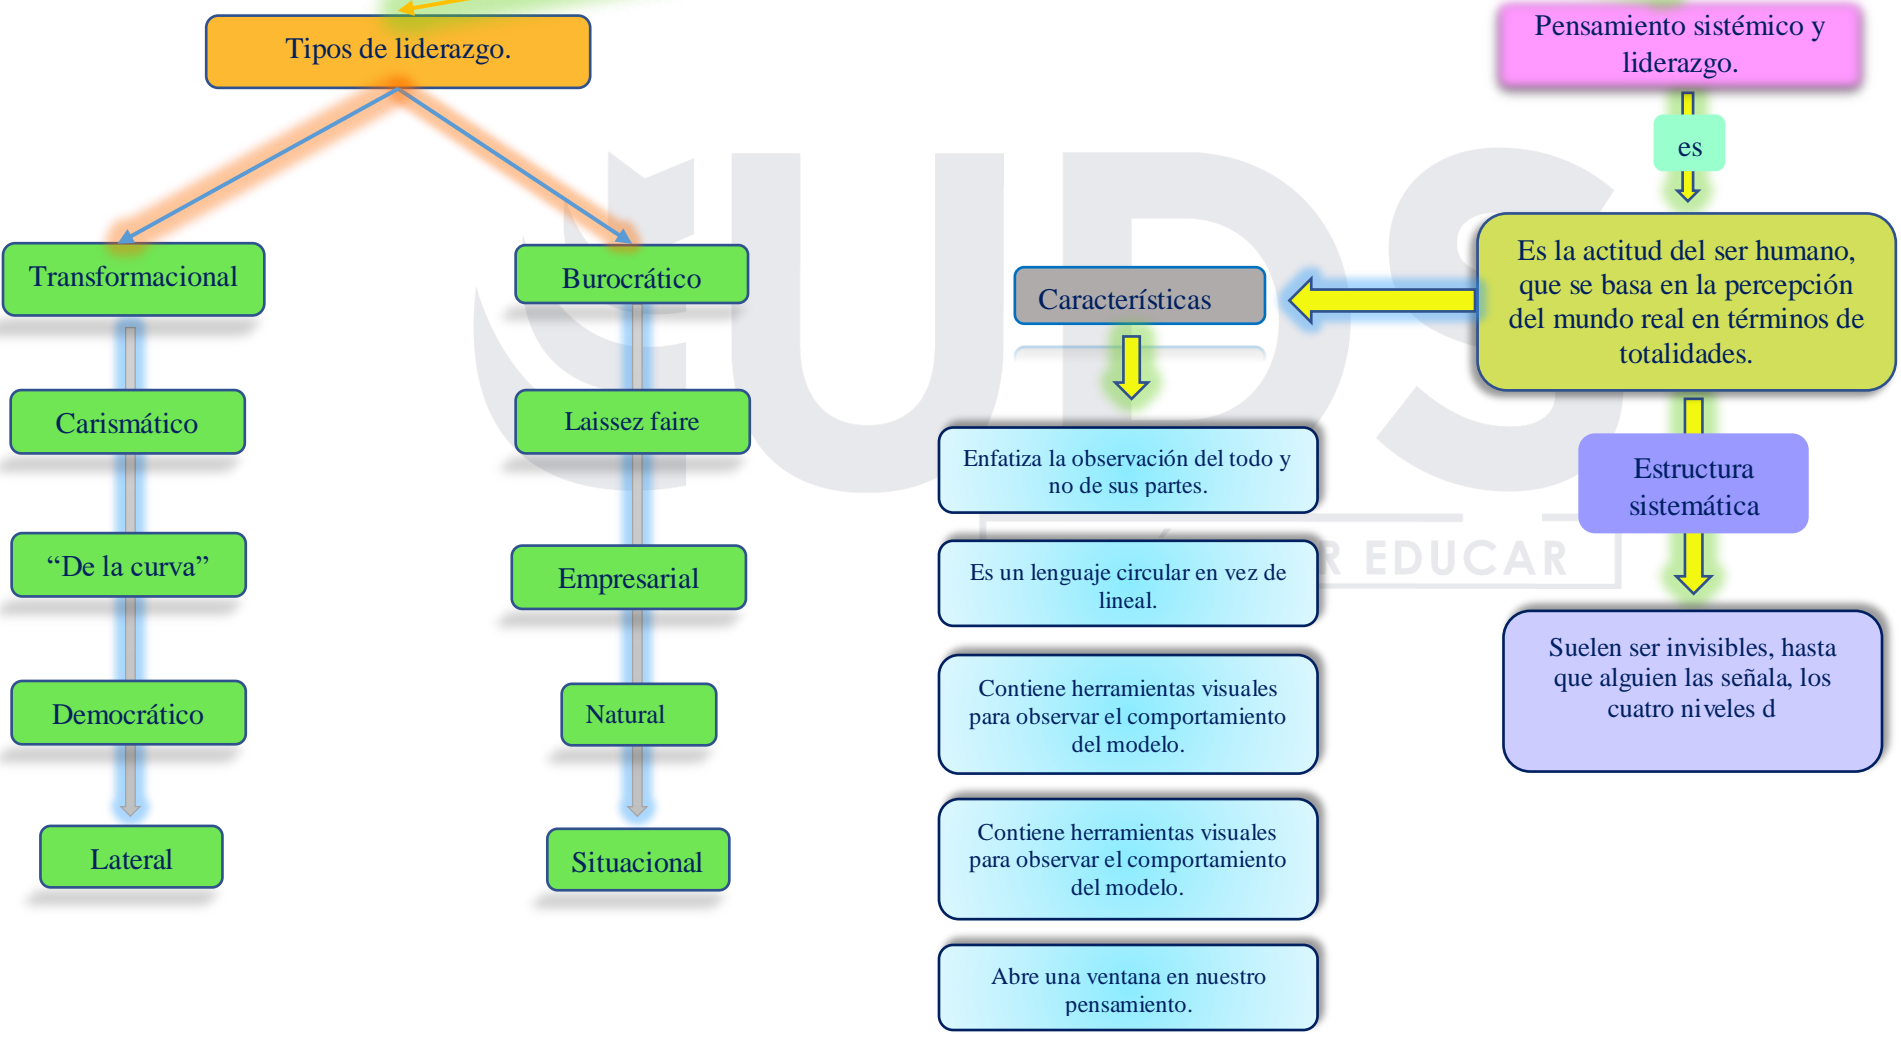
Tipos de liderazgo.

Transformacional

Carismático

"De la curva"

Democrático

Lateral

Burocrático

Laissez faire

Empresarial

Natural

Situacional

Pensamiento sistémico y liderazgo.

es

Es la actitud del ser humano, que se basa en la percepción del mundo real en términos de totalidades.

Características

Enfatiza la observación del todo y no de sus partes.

Es un lenguaje circular en vez de lineal.

Contiene herramientas visuales para observar el comportamiento del modelo.

Contiene herramientas visuales para observar el comportamiento del modelo.

Abre una ventana en nuestro pensamiento.

Estructura sistemática

Suelen ser invisibles, hasta que alguien las señala, los cuatro niveles d

UDS

R EDUCAR